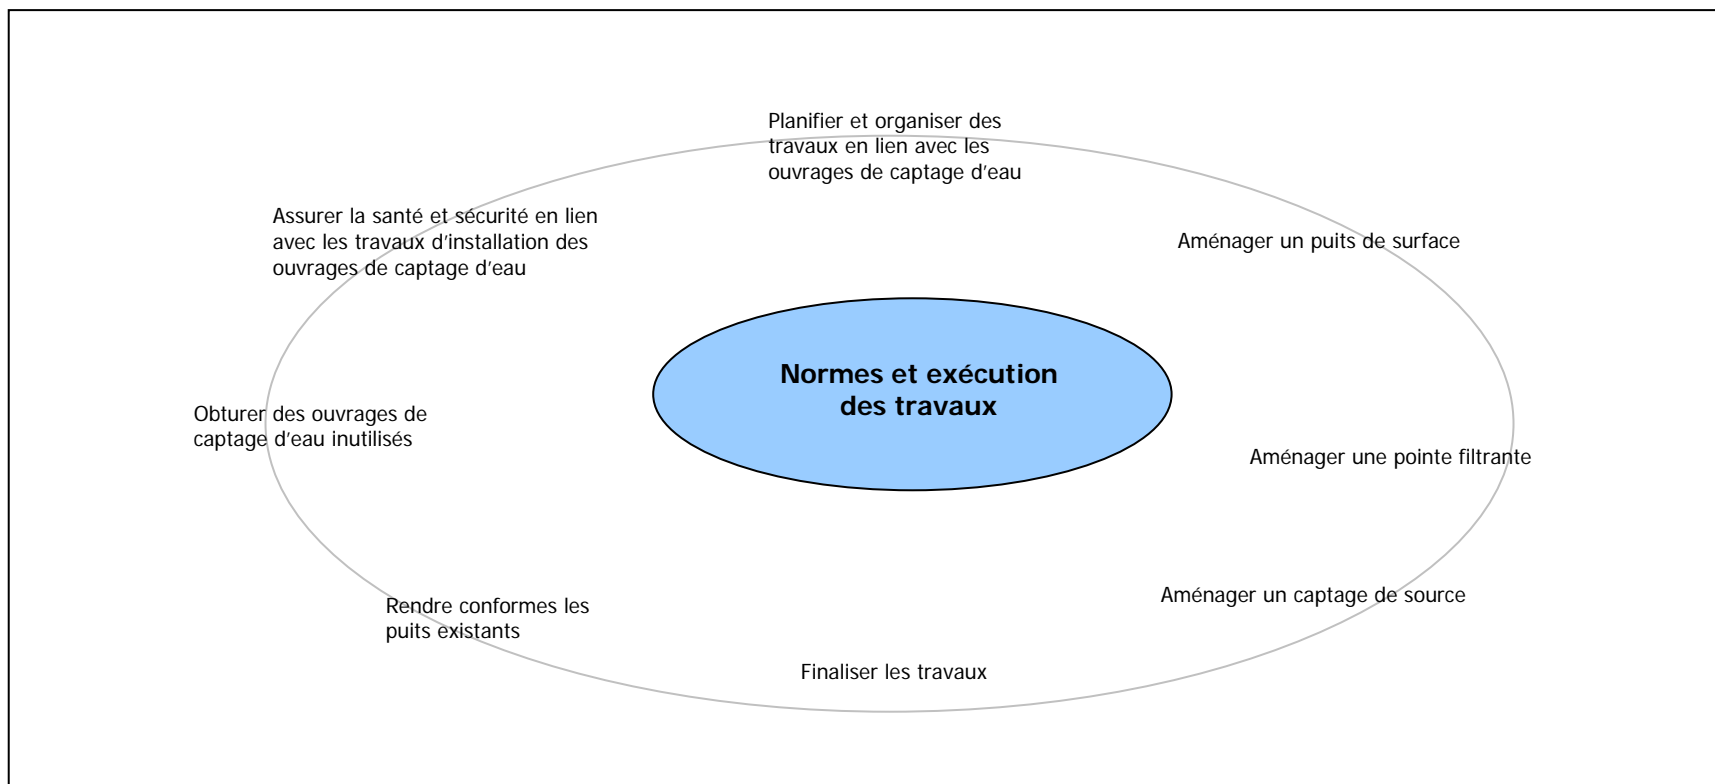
Planifier et organiser des travaux en lien avec les ouvrages de captage d'eau

Assurer la santé et sécurité en lien avec les travaux d'installation des ouvrages de captage d'eau

Aménager un puits de surface

Normes et exécution des travaux

Obturer des ouvrages de captage d'eau inutilisés

Aménager une pointe filtrante

Aménager un captage de source

Rendre conformes les puits existants

Finaliser les travaux